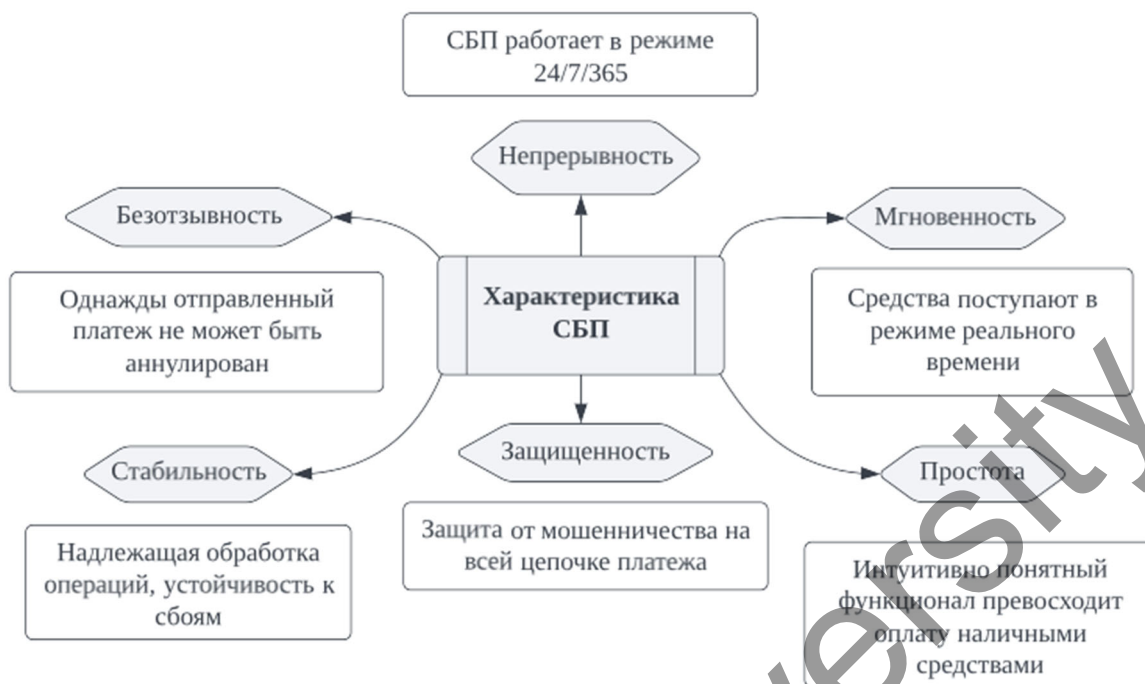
СБП работает в режиме 24/7/365

Непрерывность

Безотзывность

Мгновенность

Однажды отправленный платеж не может быть аннулирован

Характеристика СБП

Средства поступают в режиме реального времени

Стабильность

Защищенность

Простота

Надлежащая обработка операций, устойчивость к сбоям

Защита от мошенничества на всей цепочке платежа

Интуитивно понятный функционал превосходит оплату наличными средствами

ersity